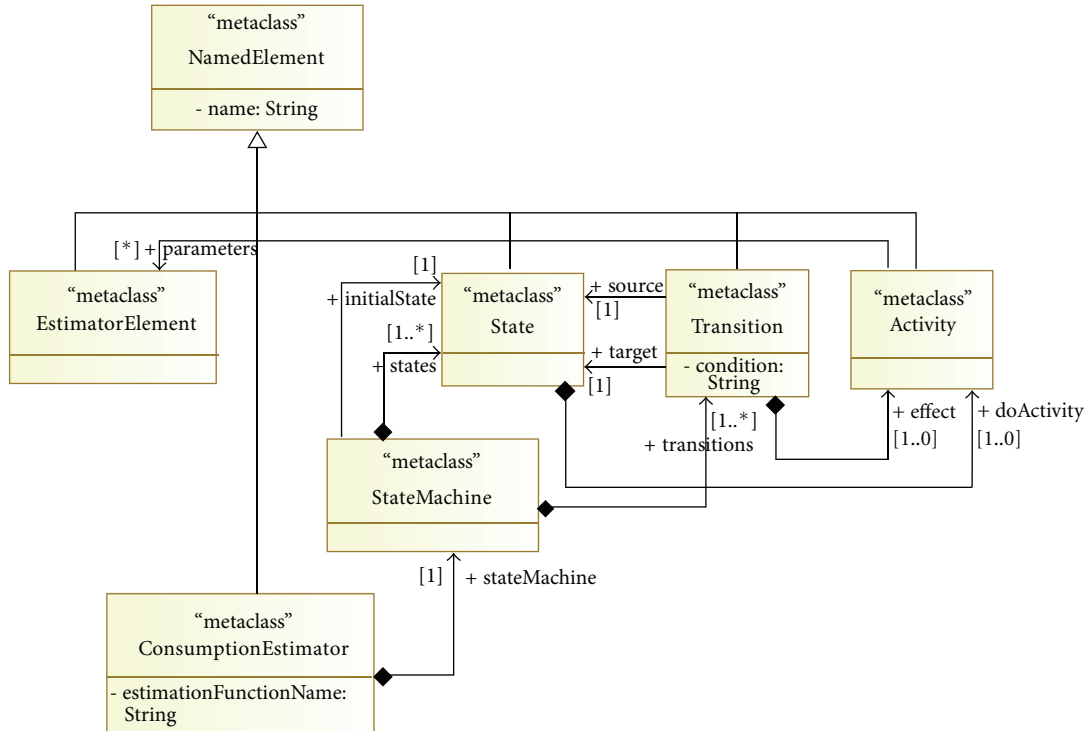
“metaclass”
NamedElement

- name: String

[*] + parameters

“metaclass”
EstimatorElement

[1]
+ initialState

“metaclass”
State

+ source
[1]

“metaclass”
Transition

“metaclass”
Activity

[1..*]
+ states

+ target
[1]

- condition: String

[1..*]
+ transitions

+ effect
[1..0]

+ doActivity
[1..0]

“metaclass”
StateMachine

[1]
+ stateMachine

“metaclass”
ConsumptionEstimator

- estimationFunctionName: String